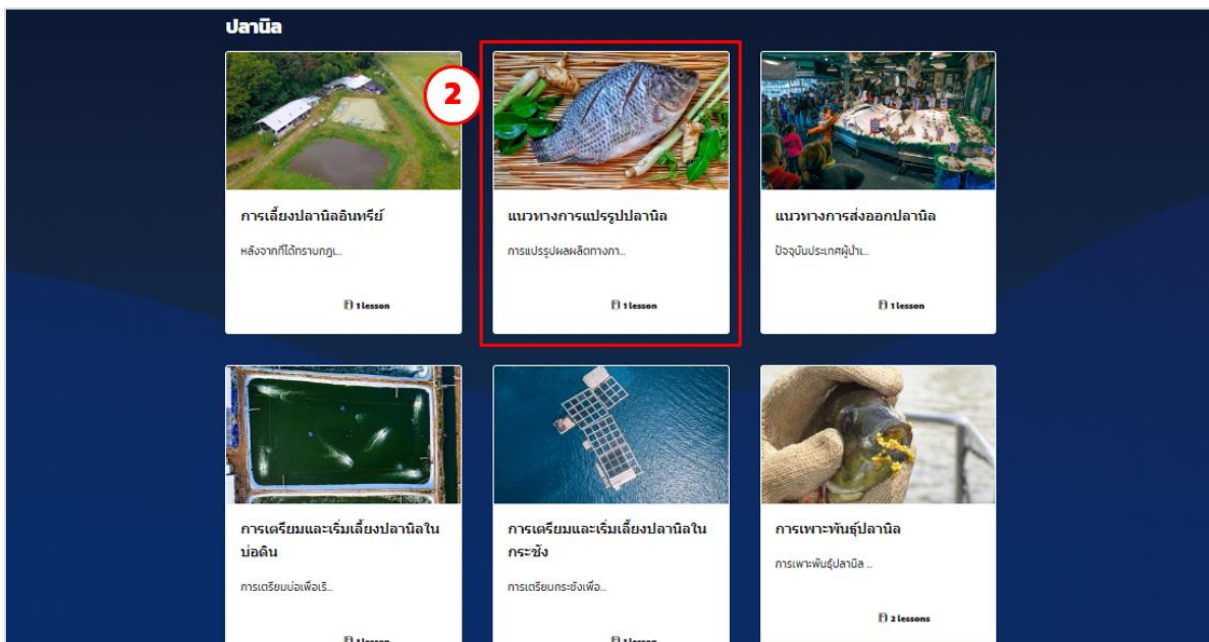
ปลานิล

การเลี้ยงปลานิลอินทรีย์

หลังจากที่ได้ทราบกฎ...

1 lesson

2

แนวทางการแปรรูปปลานิล

การแปรรูปผลผลิตทางกา...

1 lesson

แนวทางการส่งออกปลานิล

ปัจจุบันประเทศผู้นำ...

1 lesson

การเตรียมและเริ่มเลี้ยงปลานิลในบ่อดิน

การเตรียมบ่อเพื่อเริ...

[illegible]

การเตรียมและเริ่มเลี้ยงปลานิลในกระชัง

การเตรียมกระชังเพื่อ...

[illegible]

การเพาะพันธุ์ปลานิล

การเพาะพันธุ์ปลานิล ...

2 lessons